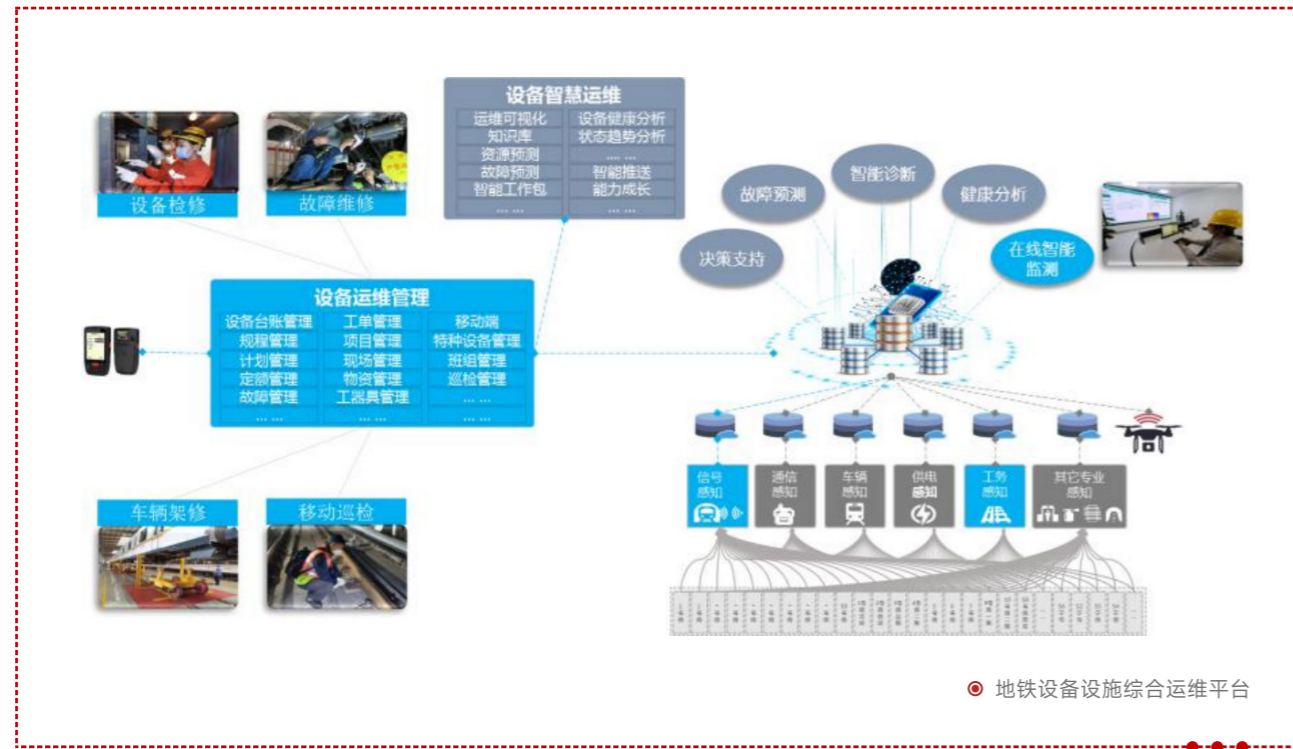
设备智慧运维

| 运维可视化 | 设备健康分析 |
|---|---|
| 知识库 | 状态趋势分析 |
| 资源预测 | ...... |
| 故障预测 | 智能推送 |
| 智能工作包 | 能力成长 |
| ...... | ...... |

设备检修

故障维修

故障预测

智能诊断

健康分析

决策支持

在线智能监测

设备运维管理

| 设备台账管理 | 工单管理 | 移动端 |
|---|---|---|
| 规程管理 | 项目管理 | 特种设备管理 |
| 计划管理 | 现场管理 | 班组管理 |
| 定额管理 | 物资管理 | 巡检管理 |
| 故障管理 | 工器具管理 | ...... |
| ...... | ...... | ...... |

信号感知

通信感知

车辆感知

供电感知

工务感知

其它专业感知

车辆架修

移动巡检

地铁设备设施综合运维平台